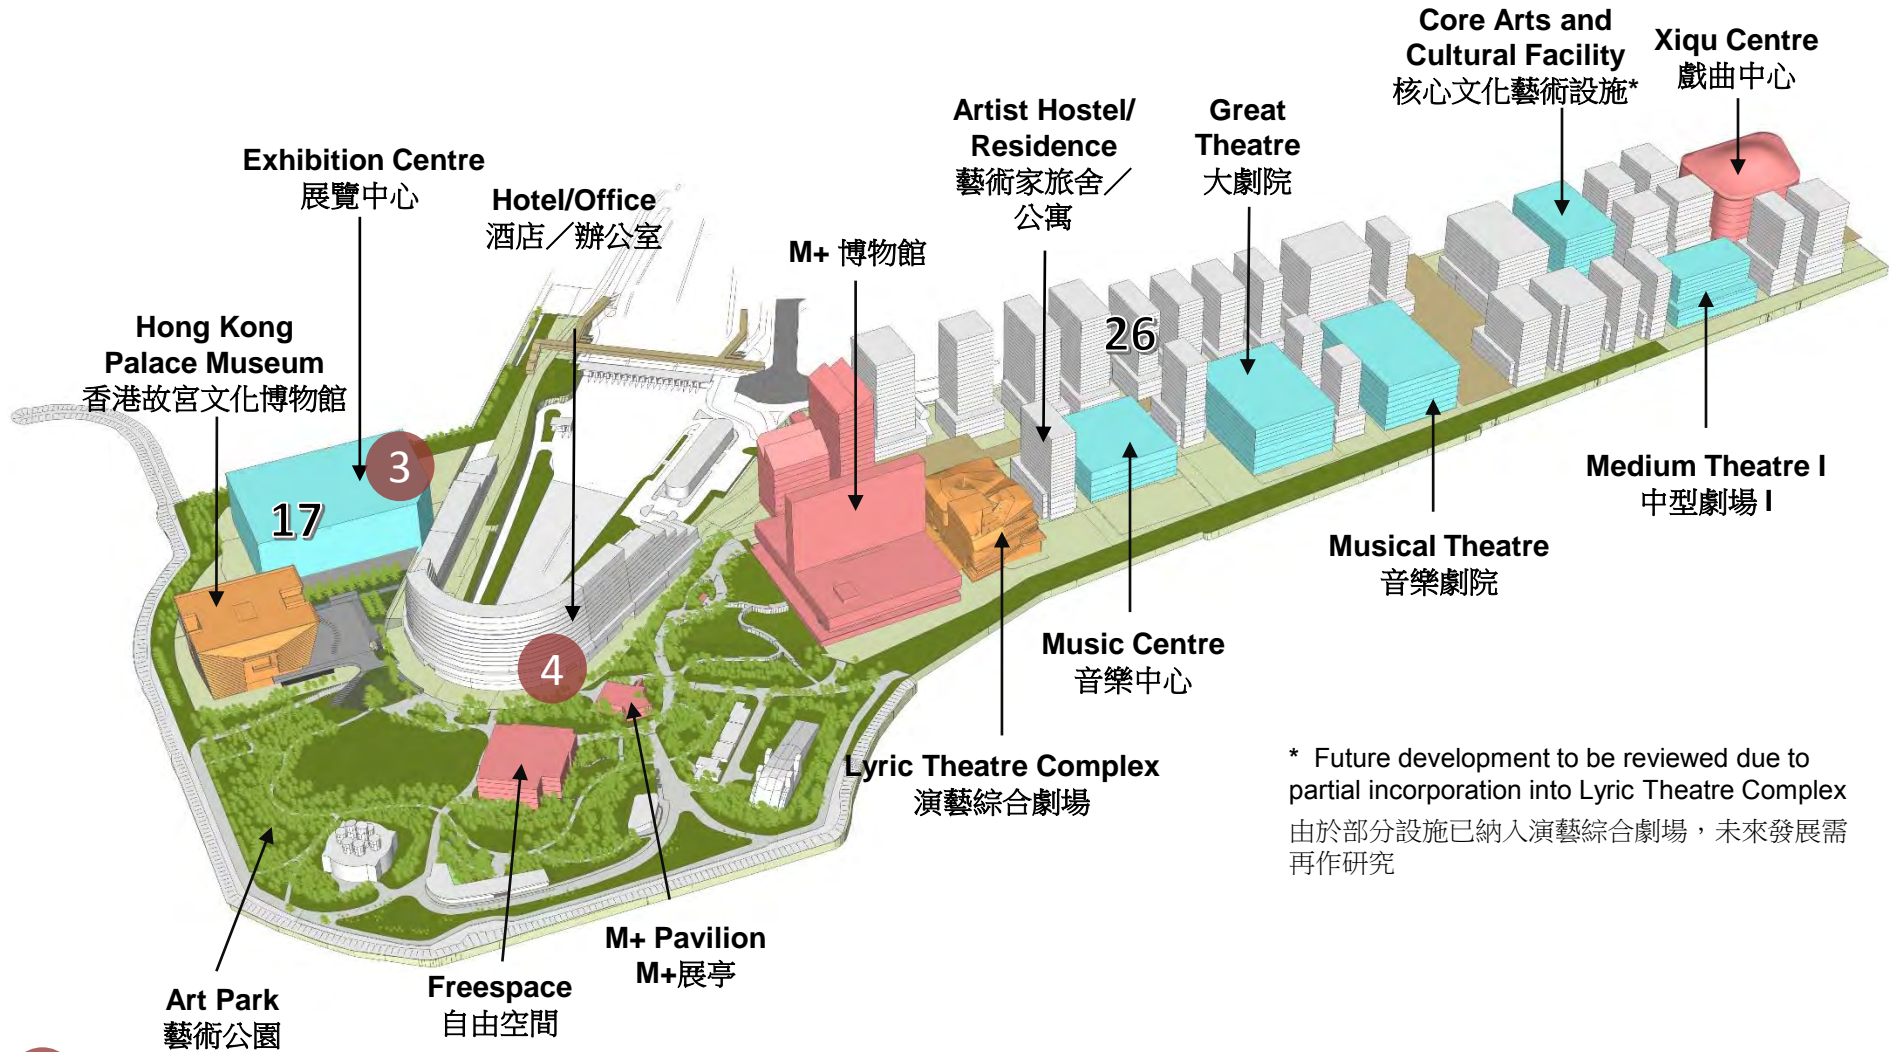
Core Arts and Cultural Facility
核心文化藝術設施*

Xiqu Centre
戲曲中心

Artist Hostel/ Residence
藝術家旅舍／公寓

Great Theatre
大劇院

Exhibition Centre
展覽中心

Hotel/Office
酒店／辦公室

M+ 博物館

26

Hong Kong Palace Museum
香港故宮文化博物館

3

17

4

Medium Theatre I
中型劇場 I

Musical Theatre
音樂劇院

Music Centre
音樂中心

Lyric Theatre Complex
演藝綜合劇場

* Future development to be reviewed due to partial incorporation into Lyric Theatre Complex
由於部分設施已納入演藝綜合劇場，未來發展需再作研究

M+ Pavilion
M+展亭

Freespace
自由空間

Art Park
藝術公園